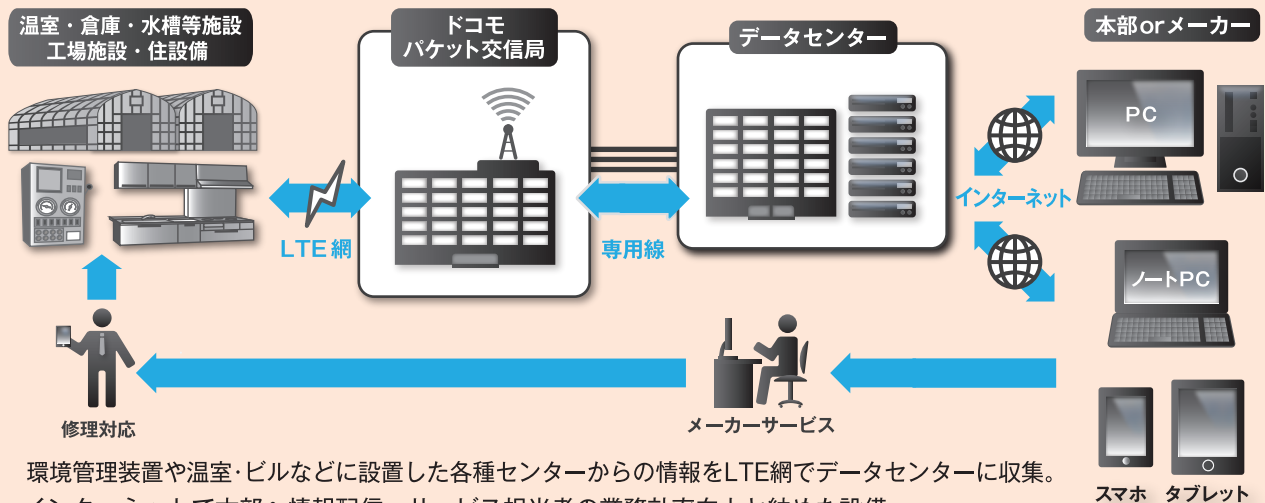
温室・倉庫・水槽等施設
工場施設・住設備

ドコモ
パケット交信局

データセンター

本部orメーカー

PC

インターネット

ノートPC

LTE網

専用線

修理対応

メーカーサービス

スマホ

タブレット

環境管理装置や温室･ビルなどに設置した各種センターからの情報をLTE網でデータセンターに収集。
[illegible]